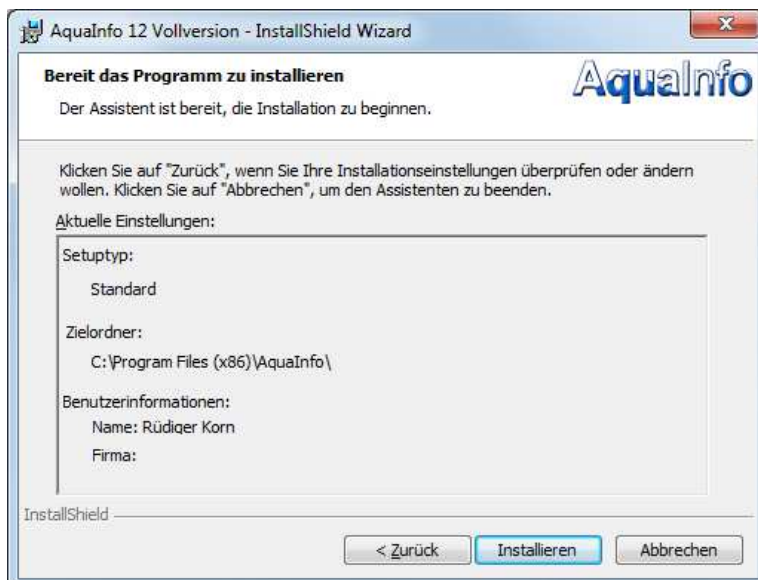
AquaInfo 12 Vollversion - InstallShield Wizard

Bereit das Programm zu installieren

Der Assistent ist bereit, die Installation zu beginnen.

AquaInfo

Klicken Sie auf "Zurück", wenn Sie Ihre Installationseinstellungen überprüfen oder ändern wollen. Klicken Sie auf "Abbrechen", um den Assistenten zu beenden.

Aktuelle Einstellungen:

Setuptyp:

Standard

Zielordner:

C:\Program Files (x86)\AquaInfo\

Benutzerinformationen:

Name: Rüdiger Korn

Firma:

InstallShield

< Zurück

Installieren

Abbrechen